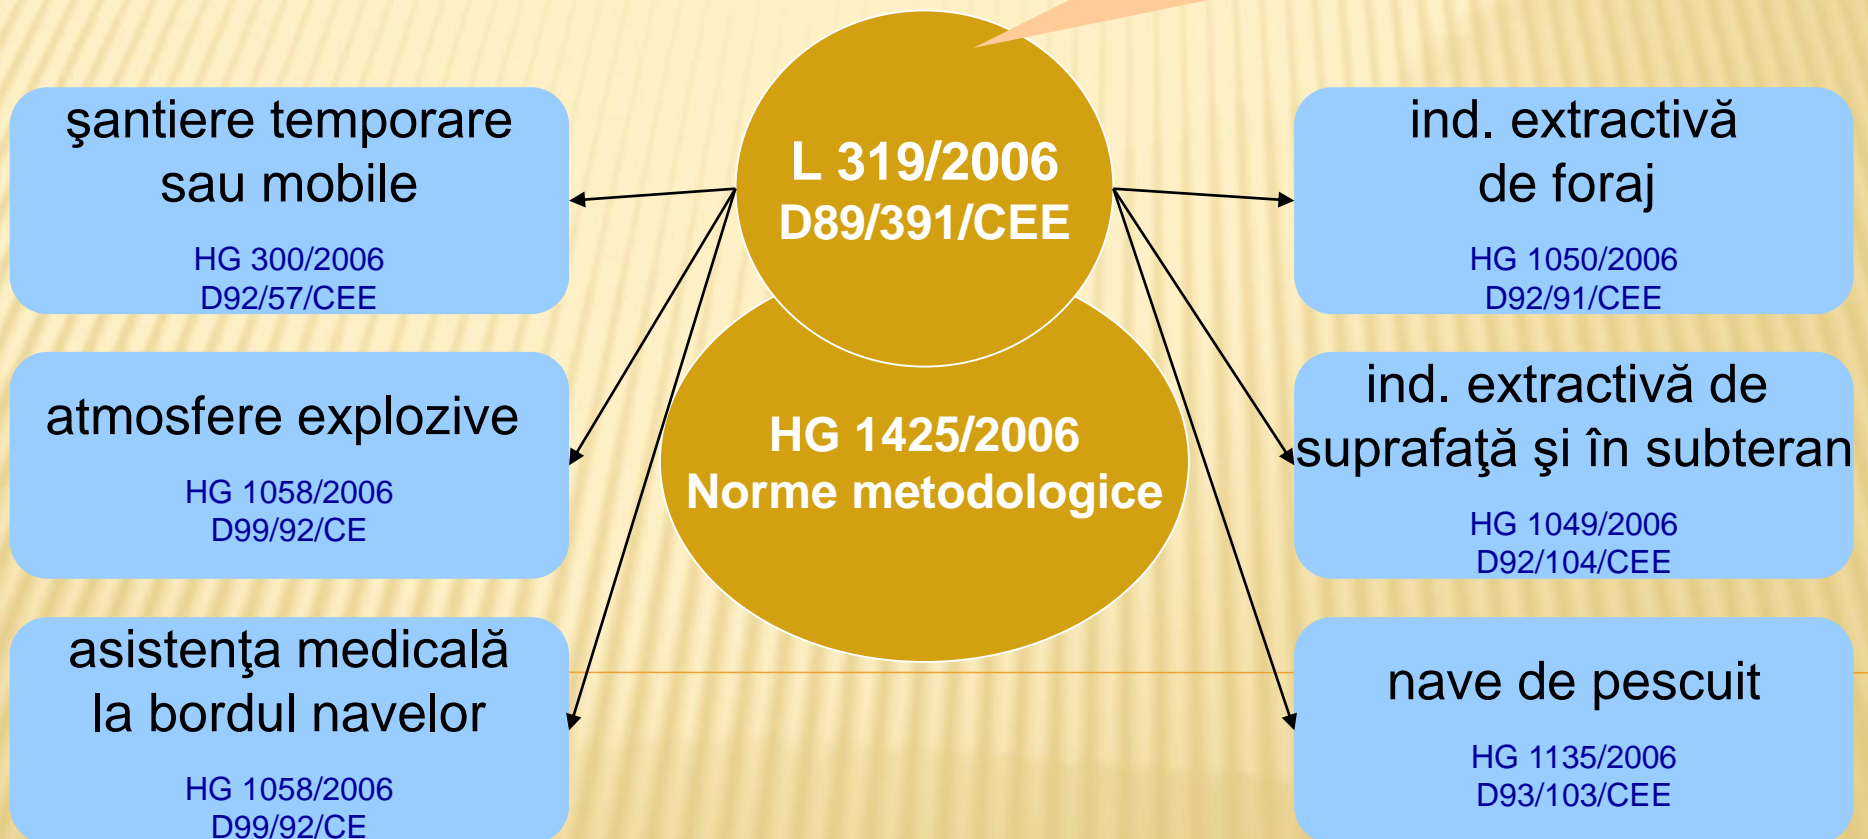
şantiere temporare sau mobile

HG 300/2006
D92/57/CEE

L 319/2006
D89/391/CEE

ind. extractivă de foraj

HG 1050/2006
D92/91/CEE

atmosfere explozive

HG 1058/2006
D99/92/CE

HG 1425/2006
Norme metodologice

ind. extractivă de suprafaţă şi în subteran

HG 1049/2006
D92/104/CEE

asistenţa medicală la bordul navelor

HG 1058/2006
D99/92/CE

nave de pescuit

HG 1135/2006
D93/103/CEE